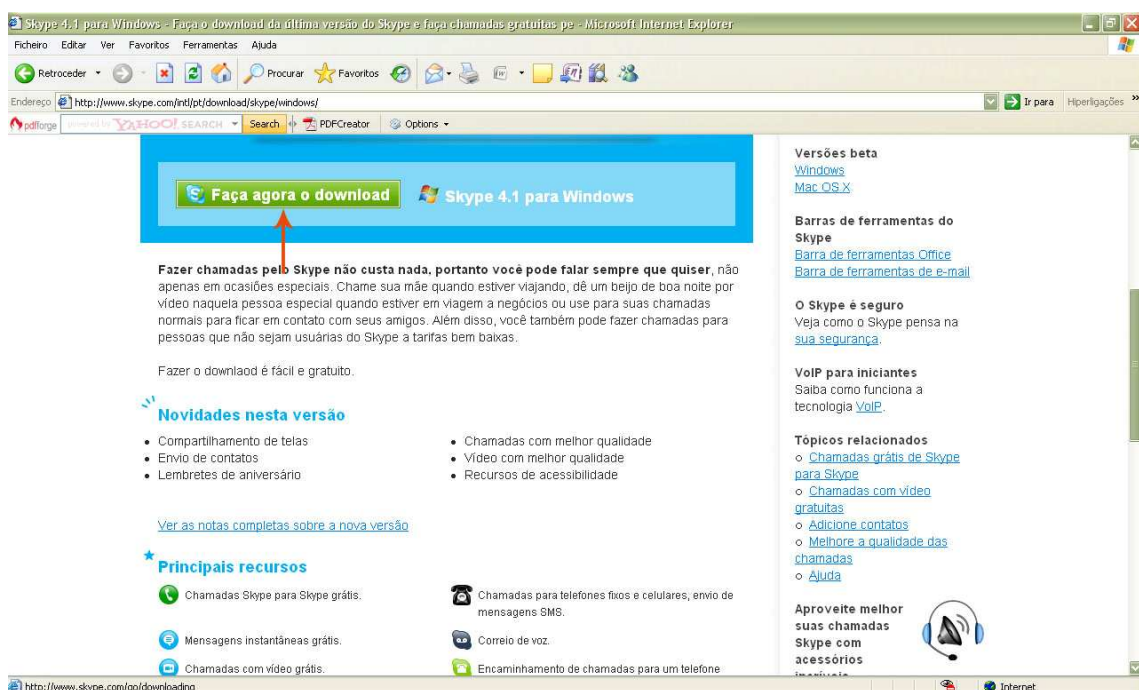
Skype 4.1 para Windows - Faça o download da última versão do Skype e faça chamadas gratuitas pe - Microsoft Internet Explorer

Ficheiro Editar Ver Favoritos Ferramentas Ajuda

Retroceder Procurar Favoritos

Endereço http://www.skype.com/intl/pt/download/skype/windows/ Ir para Hiperligações

pdfforge YAHOO! SEARCH Search PDFCreator Options

Faça agora o download

Skype 4.1 para Windows

Fazer chamadas pelo Skype não custa nada, portanto você pode falar sempre que quiser, não apenas em ocasiões especiais. Chame sua mãe quando estiver viajando, dê um beijo de boa noite por vídeo naquela pessoa especial quando estiver em viagem a negócios ou use para suas chamadas normais para ficar em contato com seus amigos. Além disso, você também pode fazer chamadas para pessoas que não sejam usuárias do Skype a tarifas bem baixas.

Fazer o downlaod é fácil e gratuito.

Novidades nesta versão

- Compartilhamento de telas
- Envio de contatos
- Lembretes de aniversário

- Chamadas com melhor qualidade
- Vídeo com melhor qualidade
- Recursos de acessibilidade

Ver as notas completas sobre a nova versão

Principais recursos

Chamadas Skype para Skype grátis.

Chamadas para telefones fixos e celulares, envio de mensagens SMS.

Mensagens instantâneas grátis.

Correio de voz.

Chamadas com vídeo grátis.

Encaminhamento de chamadas para um telefone

Versões beta
Windows
Mac OS X

Barras de ferramentas do Skype
Barra de ferramentas Office
Barra de ferramentas de e-mail

O Skype é seguro
Veja como o Skype pensa na sua segurança.

VoIP para iniciantes
Saiba como funciona a tecnologia VoIP.

Tópicos relacionados
o Chamadas grátis de Skype para Skype
o Chamadas com vídeo gratuitas
o Adicione contatos
o Melhore a qualidade das chamadas
o Ajuda

Aproveite melhor suas chamadas Skype com acessórios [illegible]

http://www.skype.com/go/downloading

Internet